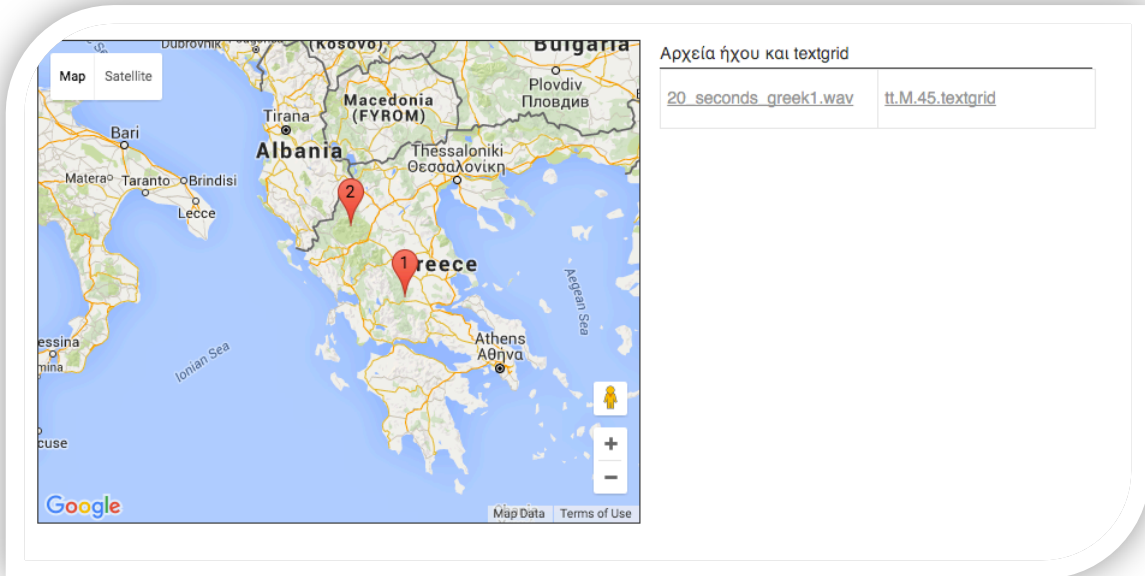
Dubrovnik (Kosovo) Bulgaria
Map Satellite
Plovdiv Пловдив
Macedonia (FYROM)
Tirana
Bari
Albania
Thessaloniki Θεσσαλονίκη
Matera Taranto Brindisi
Lecce
2
1
Greece
Aegean Sea
essina
ina
Ionian Sea
Athens Αθήνα
cuse
+
−
Google
Map Data Terms of Use

Αρχεία ήχου και textgrid

| 20_seconds_greek1.wav | tt.M.45.textgrid |
|---|---|